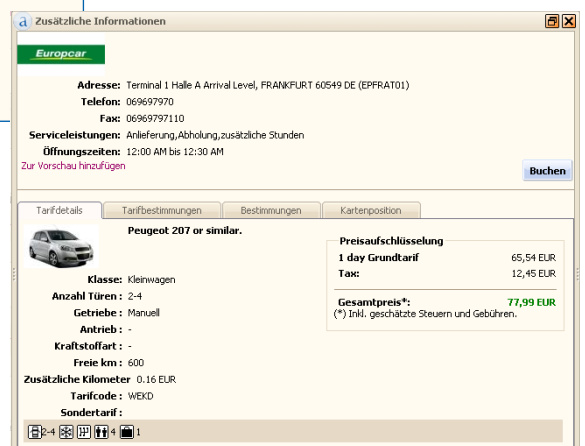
Zusätzliche Informationen

Europcar

Adresse: Terminal 1 Halle A Arrival Level, FRANKFURT 60549 DE (EPFRAT01)
Telefon: 069697970
Fax: 06969797110
Serviceleistungen: Anlieferung,Abholung,zusätzliche Stunden
Öffnungszeiten: 12:00 AM bis 12:30 AM
Zur Vorschau hinzufügen

Buchen

Tarifdetails | Tarifbestimmungen | Bestimmungen | Kartenposition

Peugeot 207 or similar.

Klasse: Kleinwagen
Anzahl Türen: 2-4
Getriebe: Manuell
Antrieb: -
Kraftstoffart: -
Freie km: 600
Zusätzliche Kilometer 0.16 EUR
Tarifcode: WEKD
Sondertarif:

Preisaufschlüsselung
| | |
|---|---|
| 1 day Grundtarif | 65,54 EUR |
| Tax: | 12,45 EUR |
| Gesamtpreis*: | 77,99 EUR |

(*) Inkl. geschätzte Steuern und Gebühren.

2-4 4 1